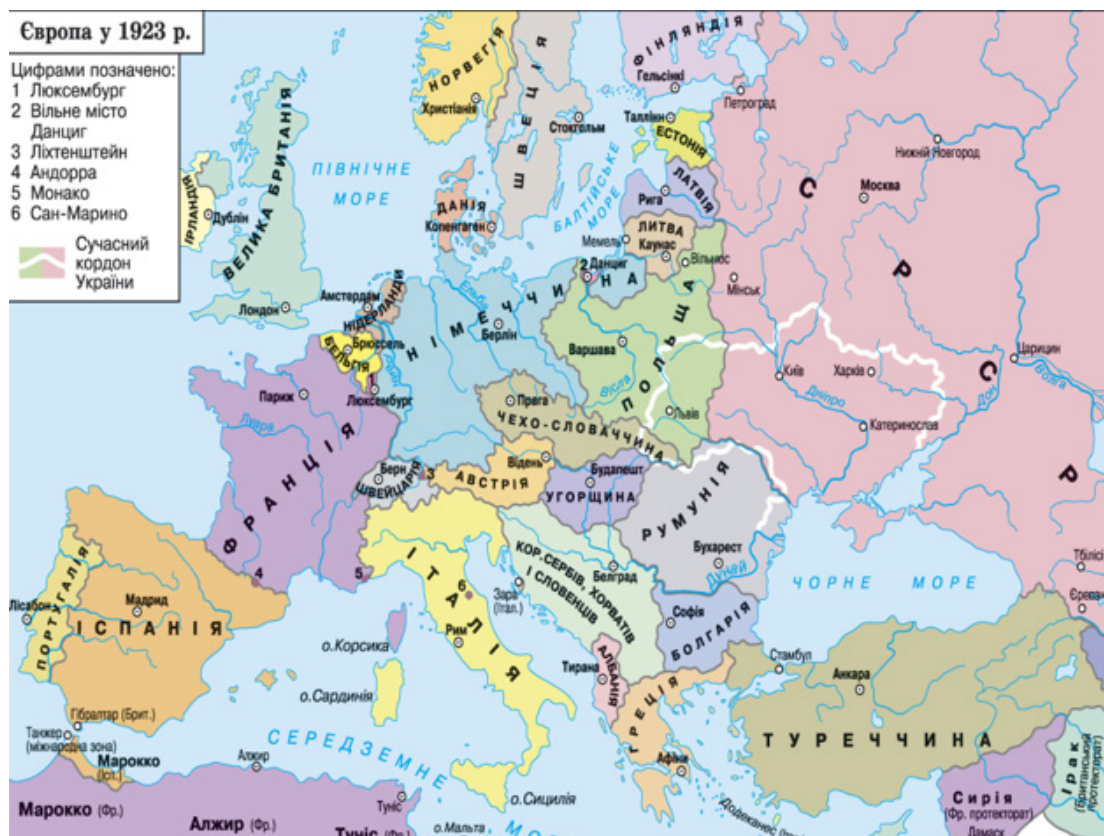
Європа у 1923 р.

Цифрами позначено:
1 Люксембург
2 Вільне місто Данциг
3 Ліхтенштейн
4 Андорра
5 Монако
6 Сан-Марино

Сучасний кордон України

НОРВЕГІЯ
Християнія
ШВЕЦІЯ
Стокгольм
ФІНЛЯНДІЯ
Гельсінкі
Петроград
Таллінн
ЕСТОНІЯ
ЛАТВІЯ
Рига
ЛИТВА
Каунас
Мемель
Вільнюс
Мінськ
ІРЛАНДІЯ
Дублін
ВЕЛИКА БРИТАНІЯ
Лондон
ПІВНІЧНЕ МОРЕ
ДАНІЯ
Копенгаген
БАЛТІЙСЬКЕ МОРЕ
Амстердам
НІДЕРЛАНДИ
Брюссель
БЕЛЬГІЯ
Люксембург
НІМЕЧЧИНА
Берлін
Данциг
ПОЛЬЩА
Варшава
Вісла
Львів
СРСР
Москва
Нижній Новгород
Царицин
Київ
Харків
Дніпро
Катеринослав
Волга
Дон
Париж
Луара
ФРАНЦІЯ
Прага
ЧЕХО-СЛОВАЧЧИНА
Берн
ШВЕЙЦАРІЯ
Відень
АВСТРІЯ
Будапешт
УГОРЩИНА
РУМУНІЯ
Бухарест
Дунай
ЧОРНЕ МОРЕ
Тбілісі
Єреван
ПОРТУГАЛІЯ
Лісабон
Мадрид
ІСПАНІЯ
ІТАЛІЯ
Рим
Зара (Італ.)
КОР. СЕРБІВ, ХОРВАТІВ І СЛОВЕНЦІВ
Белград
Софія
БОЛГАРІЯ
Стамбул
Анкара
ТУРЕЧЧИНА
о.Корсика
о.Сардинія
Тирана
АЛБАНІЯ
ГРЕЦІЯ
Афіни
Гібралтар (Брит.)
Танжер (міжнародна зона)
Марокко (Ісп.)
СЕРЕДЗЕМНЕ МОРЕ
Алжир
Туніс
о.Сицилія
о.Мальта
Додеканес (Італ.)
Марокко (Фр.)
Алжир (Фр.)
Туніс (Фр.)
Сирія (Фр. протекторат)
Дамаск
Ірак (Британський протекторат)